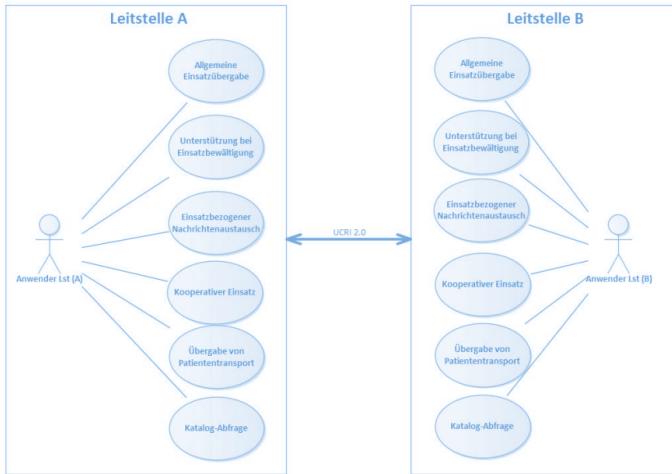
Leitstelle A

Allgemeine Einsatzübergabe

Unterstützung bei Einsatzbewältigung

Einsatzbezogener Nachrichtenaustausch

Kooperativer Einsatz

Übergabe von Patiententransport

Katalog-Abfrage

Anwender Lst (A)

UCRI 2.0

Leitstelle B

Allgemeine Einsatzübergabe

Unterstützung bei Einsatzbewältigung

Einsatzbezogener Nachrichtenaustausch

Kooperativer Einsatz

Übergabe von Patiententransport

Katalog-Abfrage

Anwender Lst (B)